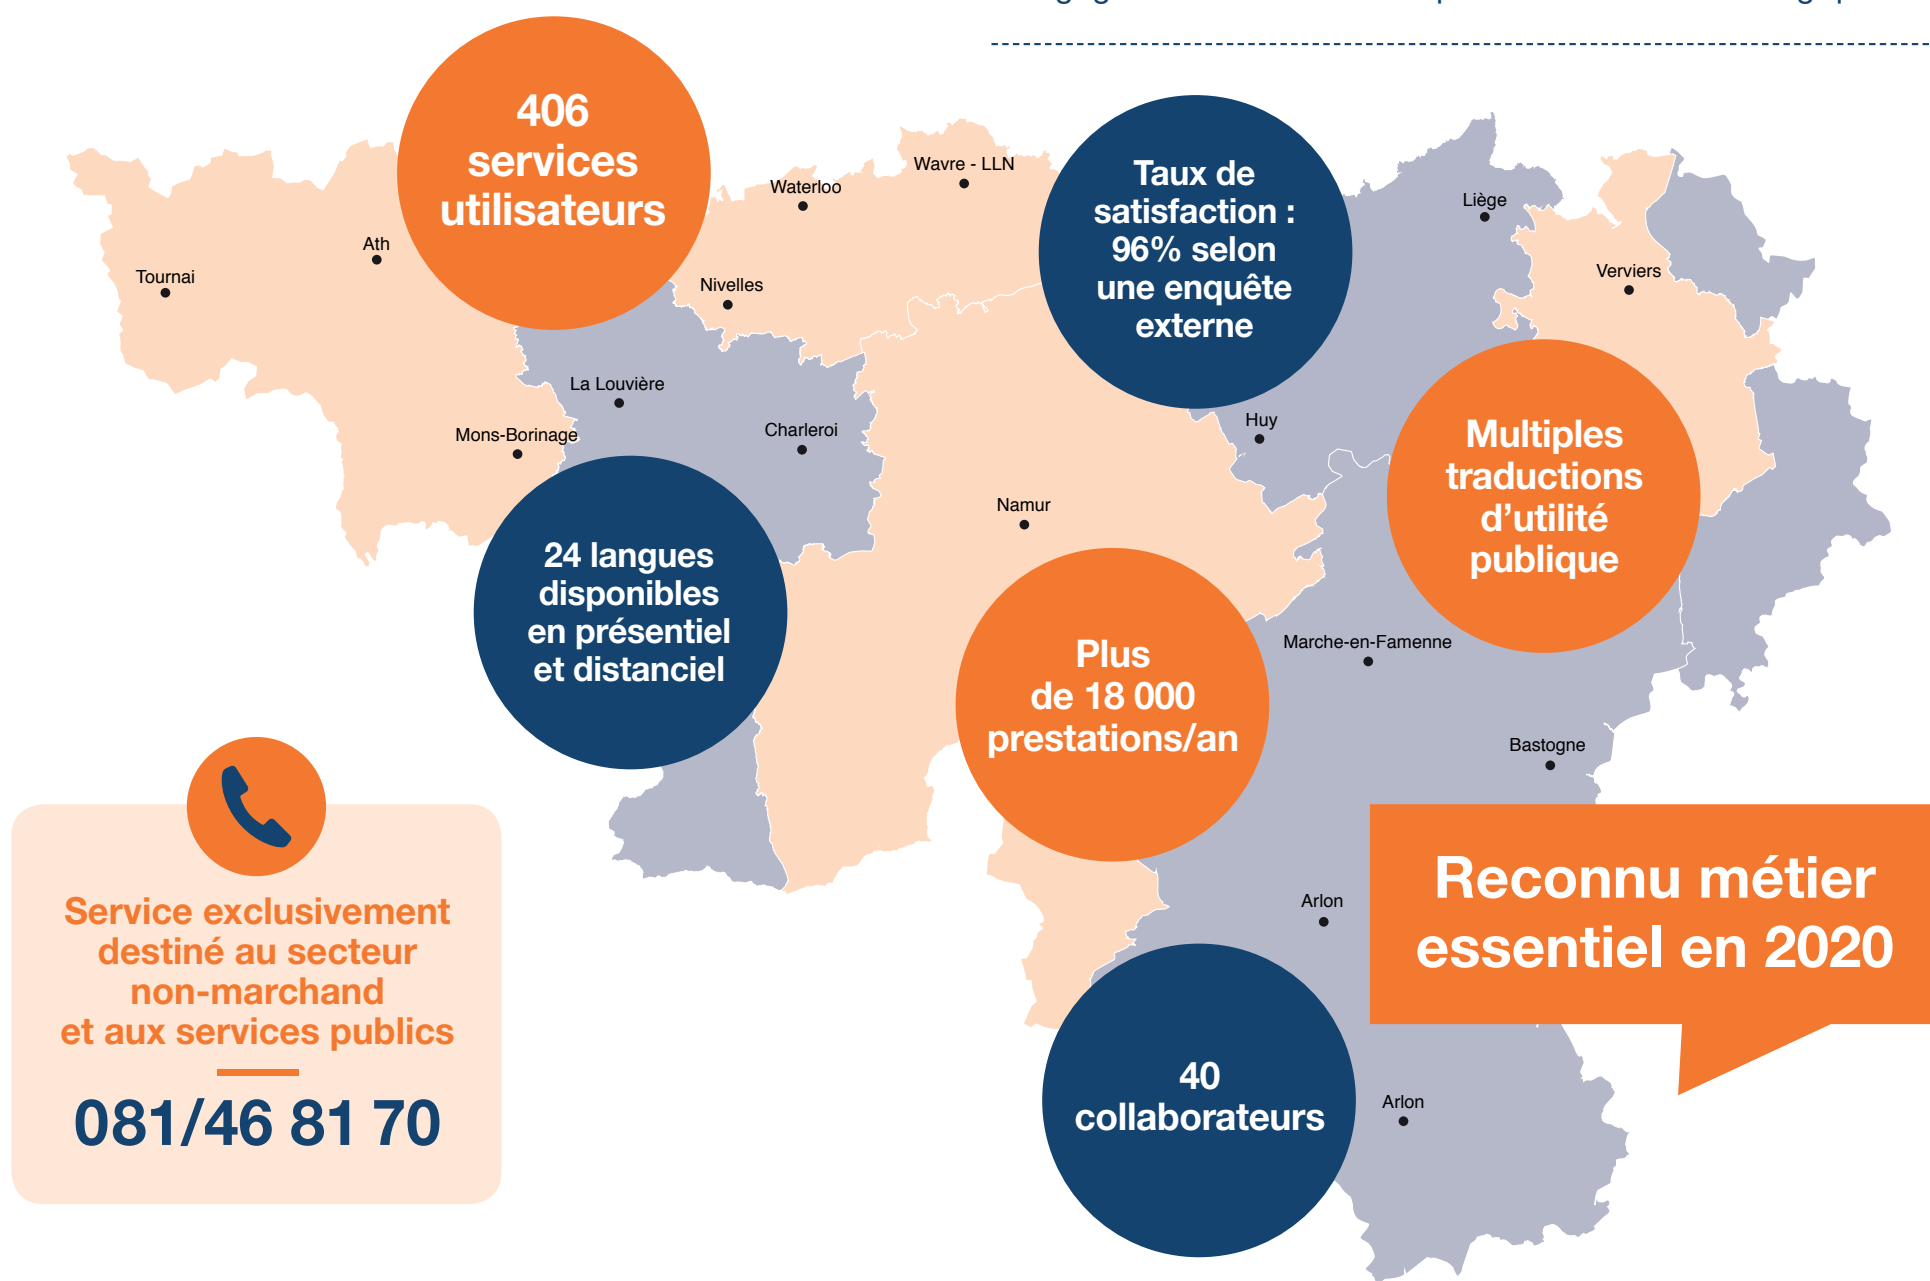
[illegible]

406 services utilisateurs

Wavre - LLN

Waterloo

Taux de satisfaction : 96% selon une enquête externe

Liège

Verviers

Tournai

Ath

Nivelles

La Louvière

Mons-Borinage

Charleroi

Huy

Multiples traductions d'utilité publique

Namur

24 langues disponibles en présentiel et distanciel

Plus de 18 000 prestations/an

Marche-en-Famenne

Bastogne

Service exclusivement destiné au secteur non-marchand et aux services publics

081/46 81 70

Arlon

Reconnu métier essentiel en 2020

40 collaborateurs

Arlon